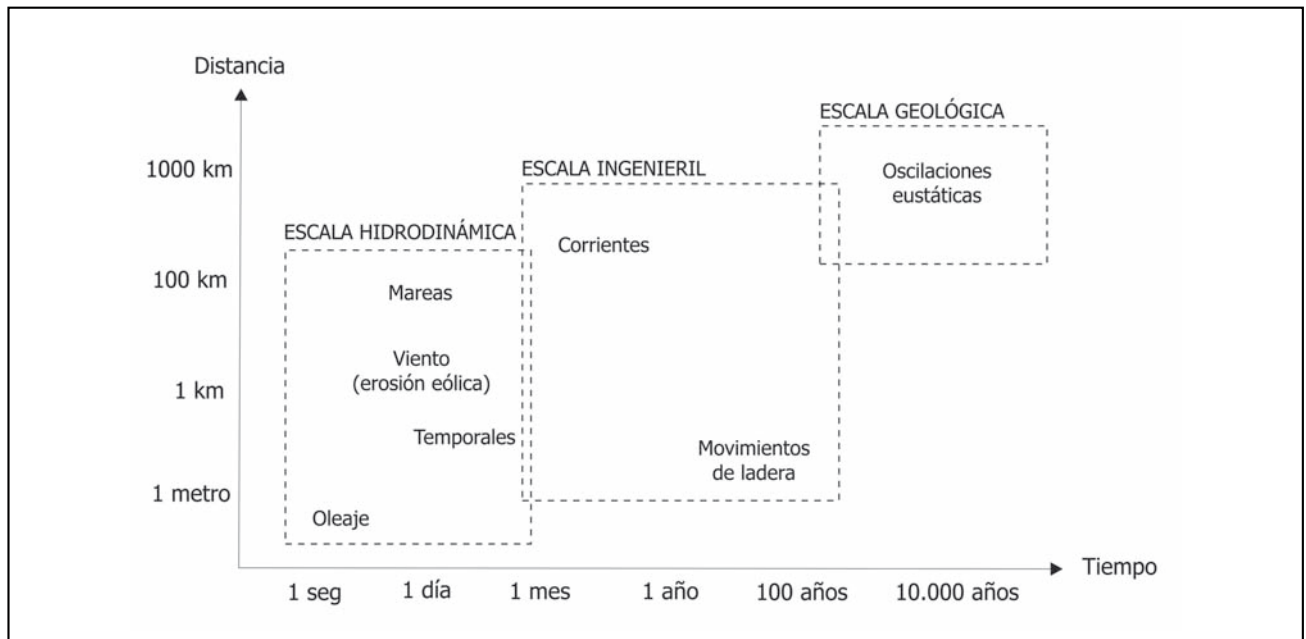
Distancia

1000 km

100 km

1 km

1 metro

ESCALA GEOLÓGICA

Oscilaciones eustáticas

ESCALA INGENIERIL

Corrientes

Movimientos de ladera

ESCALA HIDRODINÁMICA

Mareas

Viento (erosión eólica)

Temporales

Oleaje

Tiempo

1 seg

1 día

1 mes

1 año

100 años

10.000 años